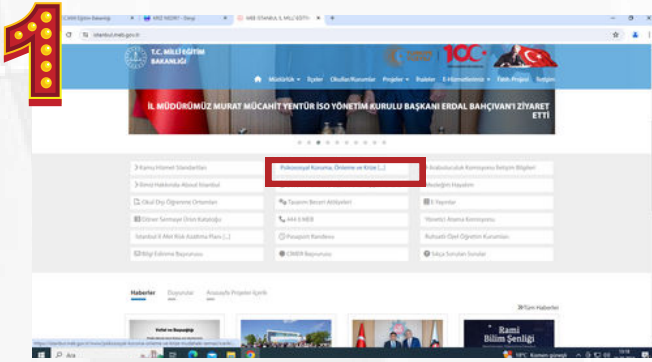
1

T.C. Milli Eğitim Bakanlığı | MEB MEBBİS - Giriş | MEB İSTANBUL İL MİLLİ EĞİTİM

istanbul.meb.gov.tr

T.C. MİLLİ EĞİTİM BAKANLIĞI

100

Müdürlük · İlçeler · Okullar/Kurumlar · Projeler · İlanlar · E-Hizmetlerimiz · Fatih Projesi · İletişim

İL MÜDÜRÜMÜZ MURAT MÜCAHİT YENTÜR İSO YÖNETİM KURULU BAŞKANI ERDAL BAHÇİVAN'I ZİYARET ETTİ

Kamu Hizmet Standartları | Psikososyal Koruma, Önleme ve Krize [...] | Arabuluculuk Komisyonu İletişim Bilgileri

Bimiz Hakkında Akıcal İstanbul | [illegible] | Meslegim Hayatım

Okul Dışı Öğrenme Ortamları | Tasarım Beceri Atölyeleri | E-Yayınlar

Eğitsel Sermaye Ürün Kataloğu | 444 0 MEB | Yönetici Atama Komisyonu

İstanbul İl Afet Risk Azaltma Planı [...] | Pasaport Randevu | Ruhsatlı Özel Öğretim Kurumları

Bilgi Edinme Başvurusu | CİMER Başvurusu | Sıkça Sorulan Sorular

Haberler | Duyurular | Anasayfa Projeleri İçerik

Tüm Haberler

Rami Bilim Şenliği

Ara

19°C Kısmen güneşli